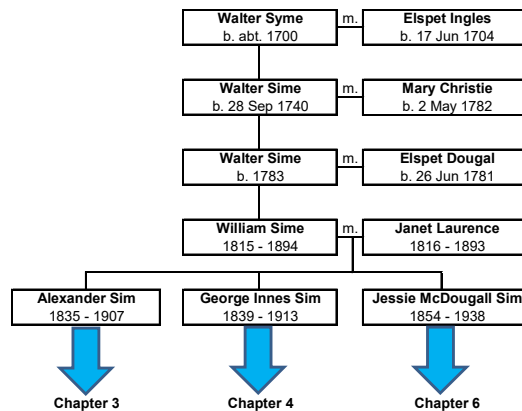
Walter Syme
b. abt. 1700

m.

Elspet Ingles
b. 17 Jun 1704

Walter Sime
b. 28 Sep 1740

m.

Mary Christie
b. 2 May 1782

Walter Sime
b. 1783

m.

Elspet Dougal
b. 26 Jun 1781

William Sime
1815 - 1894

m.

Janet Laurence
1816 - 1893

Alexander Sim
1835 - 1907

George Innes Sim
1839 - 1913

Jessie McDougall Sim
1854 - 1938

Chapter 3

Chapter 4

Chapter 6